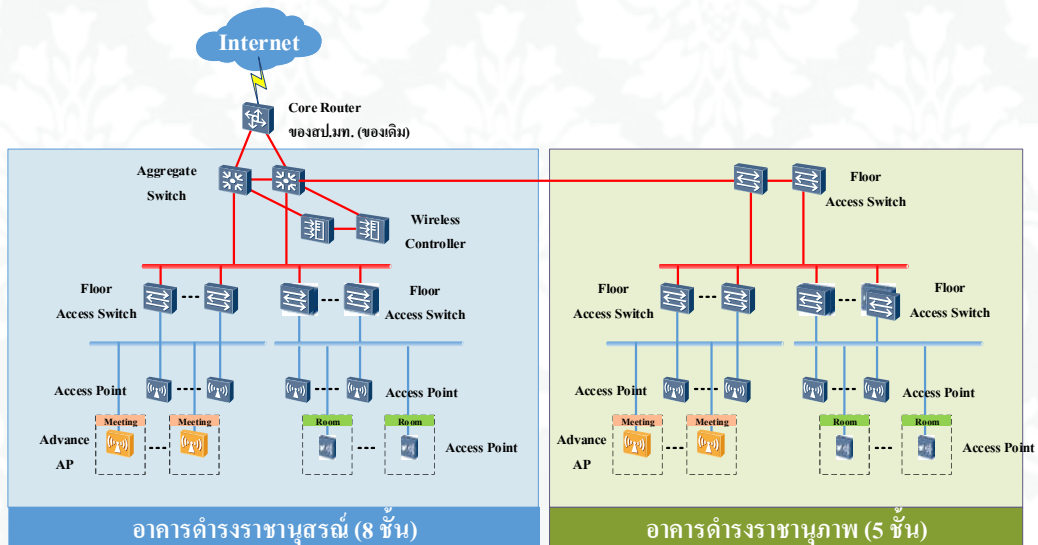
Internet

Core Router
ของสป.มท. (ของเดิม)

Aggregate Switch

Wireless Controller

Floor Access Switch

Floor Access Switch

Floor Access Switch

Floor Access Switch

Floor Access Switch

Access Point

Access Point

Access Point

Access Point

Meeting

Meeting

Room

Room

Meeting

Meeting

Room

Room

Advance AP

Access Point

Advance AP

Access Point

อาคารดำรงราชานุสรณ์ (8 ชั้น)

อาคารดำรงราชานุภาพ (5 ชั้น)